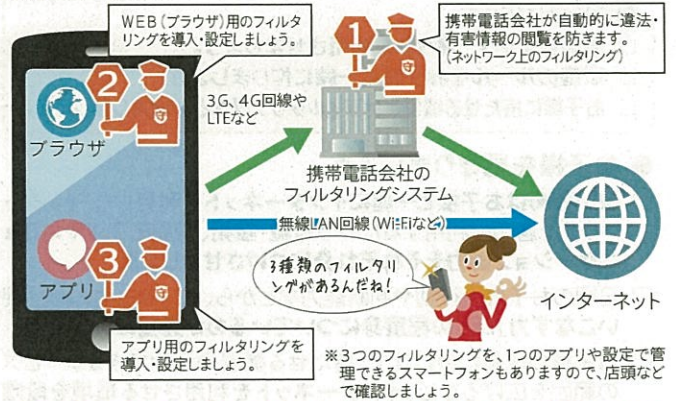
WEB（ブラウザ）用のフィルタリングを導入・設定しましょう。

1

携帯電話会社が自動的に違法・有害情報の閲覧を防ぎます。
（ネットワーク上のフィルタリング）

2

ブラウザ

3G、4G回線やLTEなど

携帯電話会社のフィルタリングシステム

無線LAN回線（Wi-Fiなど）

3

アプリ

3種類のフィルタリングがあるんだね！

インターネット

アプリ用のフィルタリングを導入・設定しましょう。

※3つのフィルタリングを、1つのアプリや設定で管理できるスマートフォンもありますので、店頭などで確認しましょう。